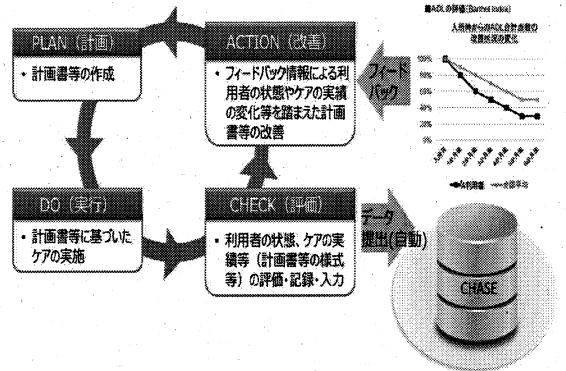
PLAN（計画）

・計画書等の作成

ACTION（改善）

・フィードバック情報による利用者の状態やケアの実績の変化等を踏まえた計画書等の改善

フィードバック

■ADLの評価(Barthel Index)

入所時からのADL合計点数の改善状況の変化

100%
90%
80%
70%
60%
50%
40%
30%
20%

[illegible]

●利用者　—全国平均

DO（実行）

・計画書等に基づいたケアの実施

CHECK（評価）

・利用者の状態、ケアの実績等（計画書等の様式等）の評価・記録・入力

データ提出(自動)

CHASE